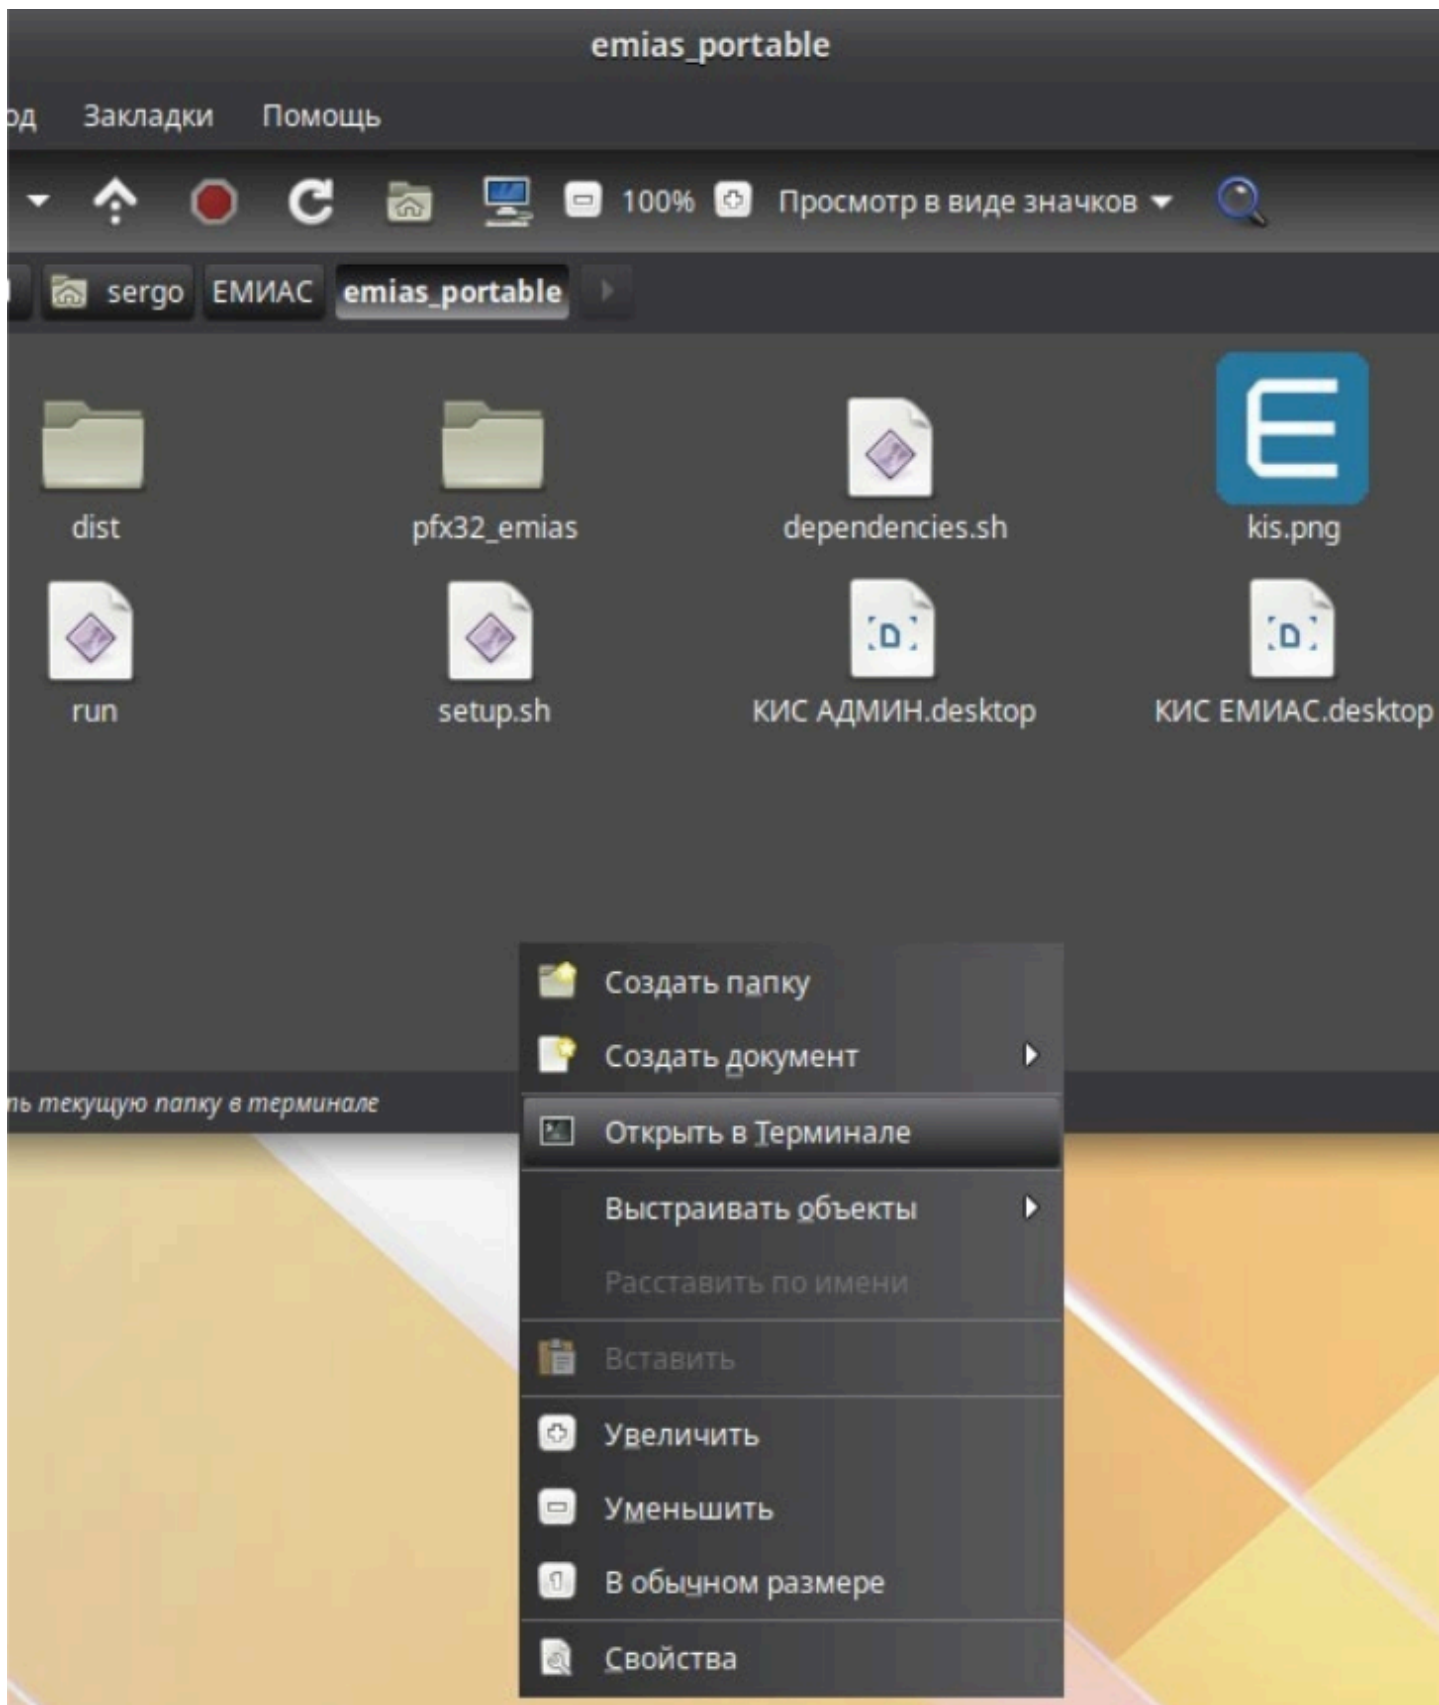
emias_portable

од Закладки Помощь

100% Просмотр в виде значков

sergo ЕМИАС emias_portable

dist

pfx32_emias

dependencies.sh

kis.png

run

setup.sh

КИС АДМИН.desktop

КИС ЕМИАС.desktop

ть текущую папку в терминале

Создать папку

Создать документ

Открыть в Терминале

Выстраивать объекты

Расставить по имени

Вставить

Увеличить

Уменьшить

В обычном размере

Свойства